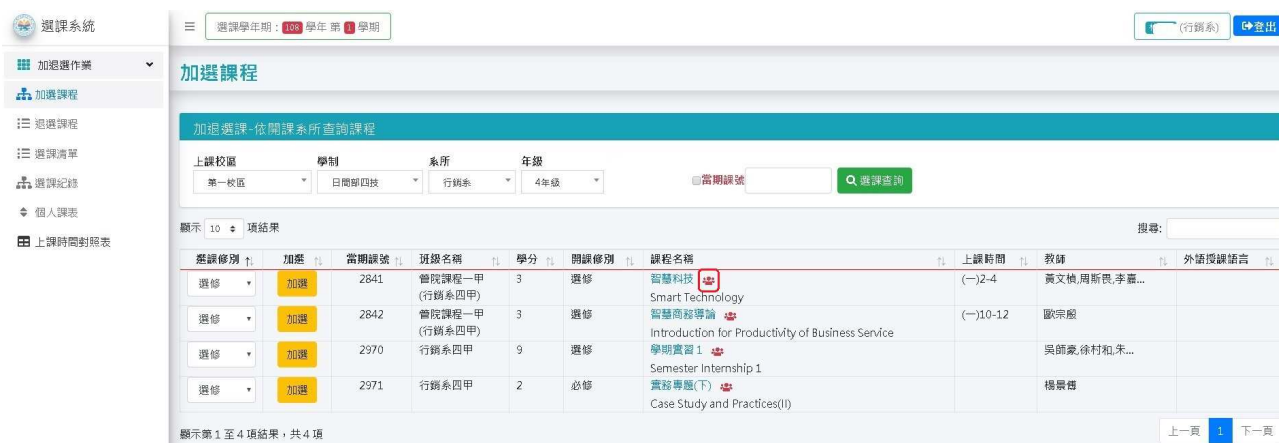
選課系統

≡ 選課學年期：108 學年 第 1 學期

(行銷系) 登出

加退選作業

加選課程

退選課程

選課清單

選課紀錄

個人課表

上課時間對照表

加選課程

加選選課-依開課系所查詢課程

上課校區 第一校區

學制 日間部四技

系所 行銷系

年級 4年級

當期課號

選課查詢

顯示 10 項結果

搜尋:

| 選課修別 | 加選 | 當期課號 | 班級名稱 | 學分 | 開課修別 | 課程名稱 | 上課時間 | 教師 | 外語授課語言 |
|---|---|---|---|---|---|---|---|---|---|
| 選修 | 加選 | 2841 | 管院課程一甲 (行銷系四甲) | 3 | 選修 | 智慧科技 Smart Technology | (一)2-4 | 黃文楨,周斯畏,李嘉... | |
| 選修 | 加選 | 2842 | 管院課程一甲 (行銷系四甲) | 3 | 選修 | 智慧商務導論 Introduction for Productivity of Business Service | (一)10-12 | 歐宗殷 | |
| 選修 | 加選 | 2970 | 行銷系四甲 | 9 | 選修 | 學期實習 1 Semester Internship 1 | | 吳師豪,徐村和,朱... | |
| 選修 | 加選 | 2971 | 行銷系四甲 | 2 | 必修 | 實務專題(下) Case Study and Practices(II) | | 楊景傳 | |

顯示第 1 至 4 項結果，共 4 項

上一頁 1 下一頁